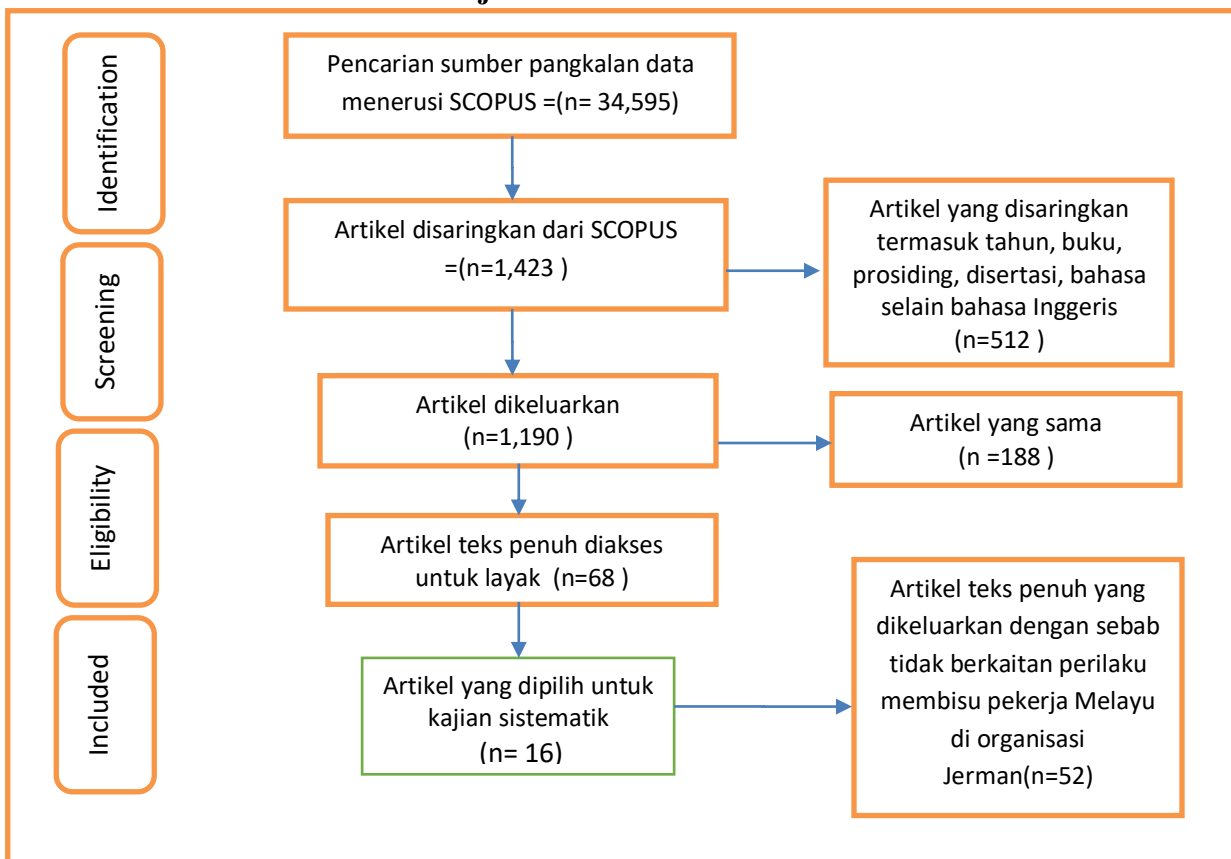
Identification

Screening

Eligibility

Included

Pencarian sumber pangkalan data menerusi SCOPUS =(n= 34,595)

Artikel disaringkan dari SCOPUS =(n=1,423 )

Artikel yang disaringkan termasuk tahun, buku, prosiding, disertasi, bahasa selain bahasa Inggeris (n=512 )

Artikel dikeluarkan (n=1,190 )

Artikel yang sama (n =188 )

Artikel teks penuh diakses untuk layak (n=68 )

Artikel yang dipilih untuk kajian sistematik (n= 16)

Artikel teks penuh yang dikeluarkan dengan sebab tidak berkaitan perilaku membisu pekerja Melayu di organisasi Jerman(n=52)